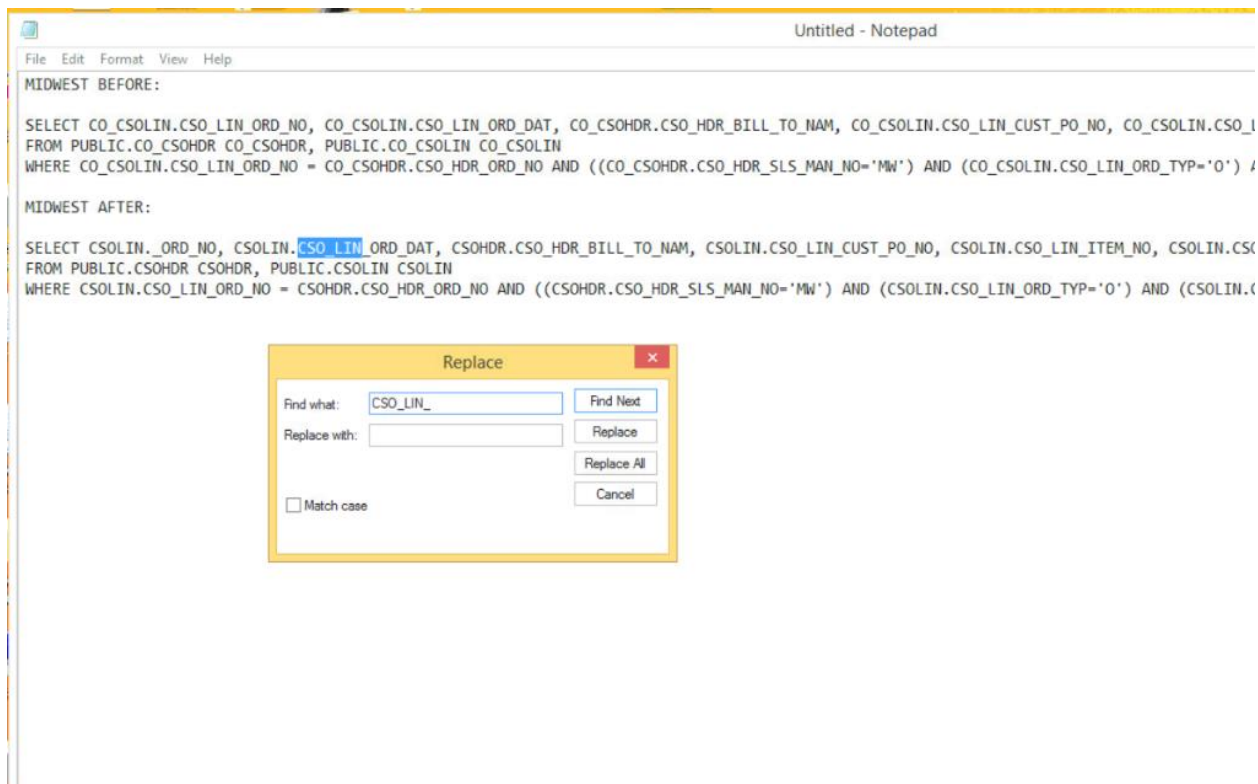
Untitled - Notepad

File Edit Format View Help

MIDWEST BEFORE:

SELECT CO_CSOLIN.CSO_LIN_ORD_NO, CO_CSOLIN.CSO_LIN_ORD_DAT, CO_CSOHDR.CSO_HDR_BILL_TO_NAM, CO_CSOLIN.CSO_LIN_CUST_PO_NO, CO_CSOLIN.CSO_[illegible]
FROM PUBLIC.CO_CSOHDR CO_CSOHDR, PUBLIC.CO_CSOLIN CO_CSOLIN
WHERE CO_CSOLIN.CSO_LIN_ORD_NO = CO_CSOHDR.CSO_HDR_ORD_NO AND ((CO_CSOHDR.CSO_HDR_SLS_MAN_NO='MW') AND (CO_CSOLIN.CSO_LIN_ORD_TYP='O') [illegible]

MIDWEST AFTER:

SELECT CSOLIN._ORD_NO, CSOLIN.CSO_LIN_ORD_DAT, CSOHDR.CSO_HDR_BILL_TO_NAM, CSOLIN.CSO_LIN_CUST_PO_NO, CSOLIN.CSO_LIN_ITEM_NO, CSOLIN.CS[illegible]
FROM PUBLIC.CSOHDR CSOHDR, PUBLIC.CSOLIN CSOLIN
WHERE CSOLIN.CSO_LIN_ORD_NO = CSOHDR.CSO_HDR_ORD_NO AND ((CSOHDR.CSO_HDR_SLS_MAN_NO='MW') AND (CSOLIN.CSO_LIN_ORD_TYP='O') AND (CSOLIN.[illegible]

Replace

Find what: CSO_LIN_
Replace with:
Match case

Find Next
Replace
Replace All
Cancel